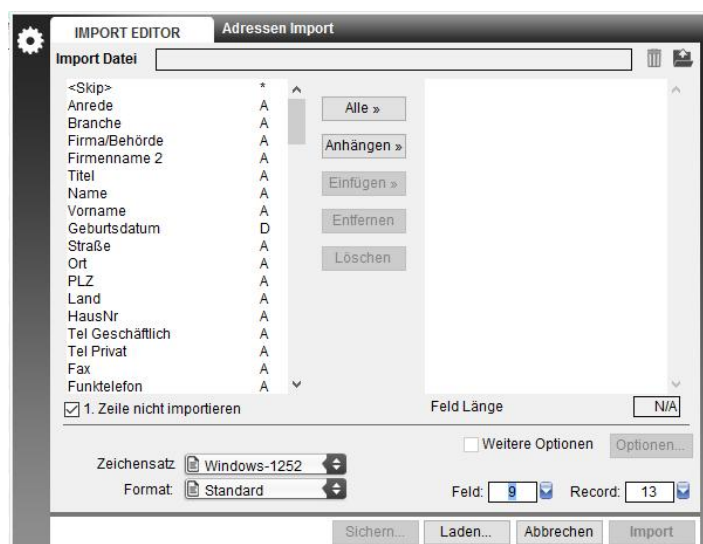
IMPORT EDITOR
Adressen Import
Import Datei

| | |
|---|---|
| <Skip> | * |
| Anrede | A |
| Branche | A |
| Firma/Behörde | A |
| Firmenname 2 | A |
| Titel | A |
| Name | A |
| Vorname | A |
| Geburtsdatum | D |
| Straße | A |
| Ort | A |
| PLZ | A |
| Land | A |
| HausNr | A |
| Tel Geschäftlich | A |
| Tel Privat | A |
| Fax | A |
| Funktelefon | A |

Alle »
Anhängen »
Einfügen »
Entfernen
Löschen

1. Zeile nicht importieren
Feld Länge
N/A
Weitere Optionen
Optionen...
Zeichensatz: Windows-1252
Format: Standard
Feld: 9
Record: 13
Sichern...
Laden...
Abbrechen
Import